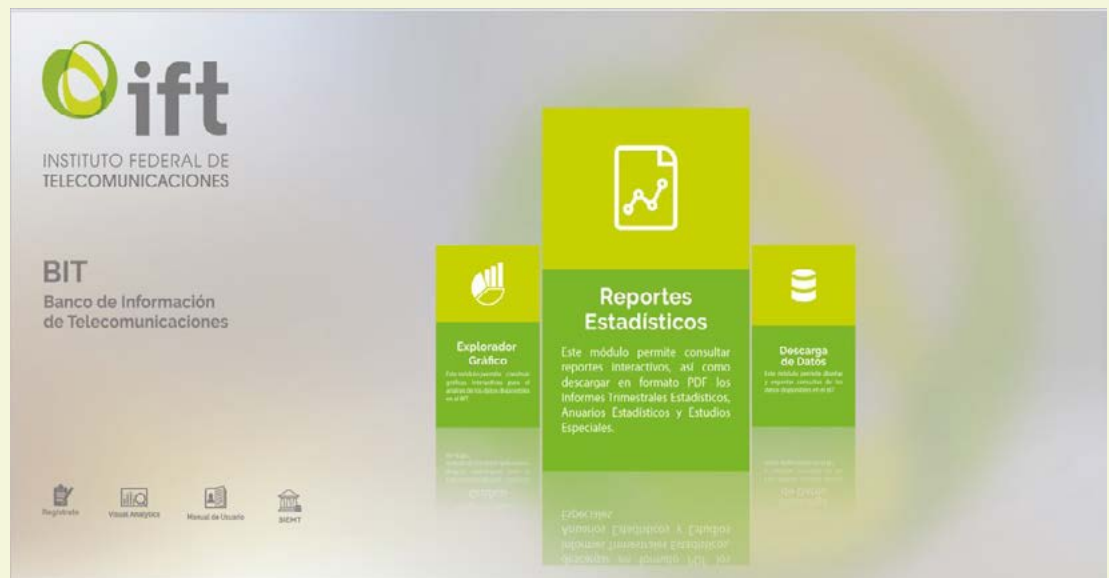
ift
INSTITUTO FEDERAL DE TELECOMUNICACIONES

BIT
Banco de Información de Telecomunicaciones

Explorador Gráfico
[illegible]

Reportes Estadísticos
Este módulo permite consultar reportes interactivos, así como descargar en formato PDF los Informes Trimestrales Estadísticos, Anuarios Estadísticos y Estudios Especiales.

Descarga de Datos
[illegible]

Registrate Visual Analytics Manual de Usuario SIEMT